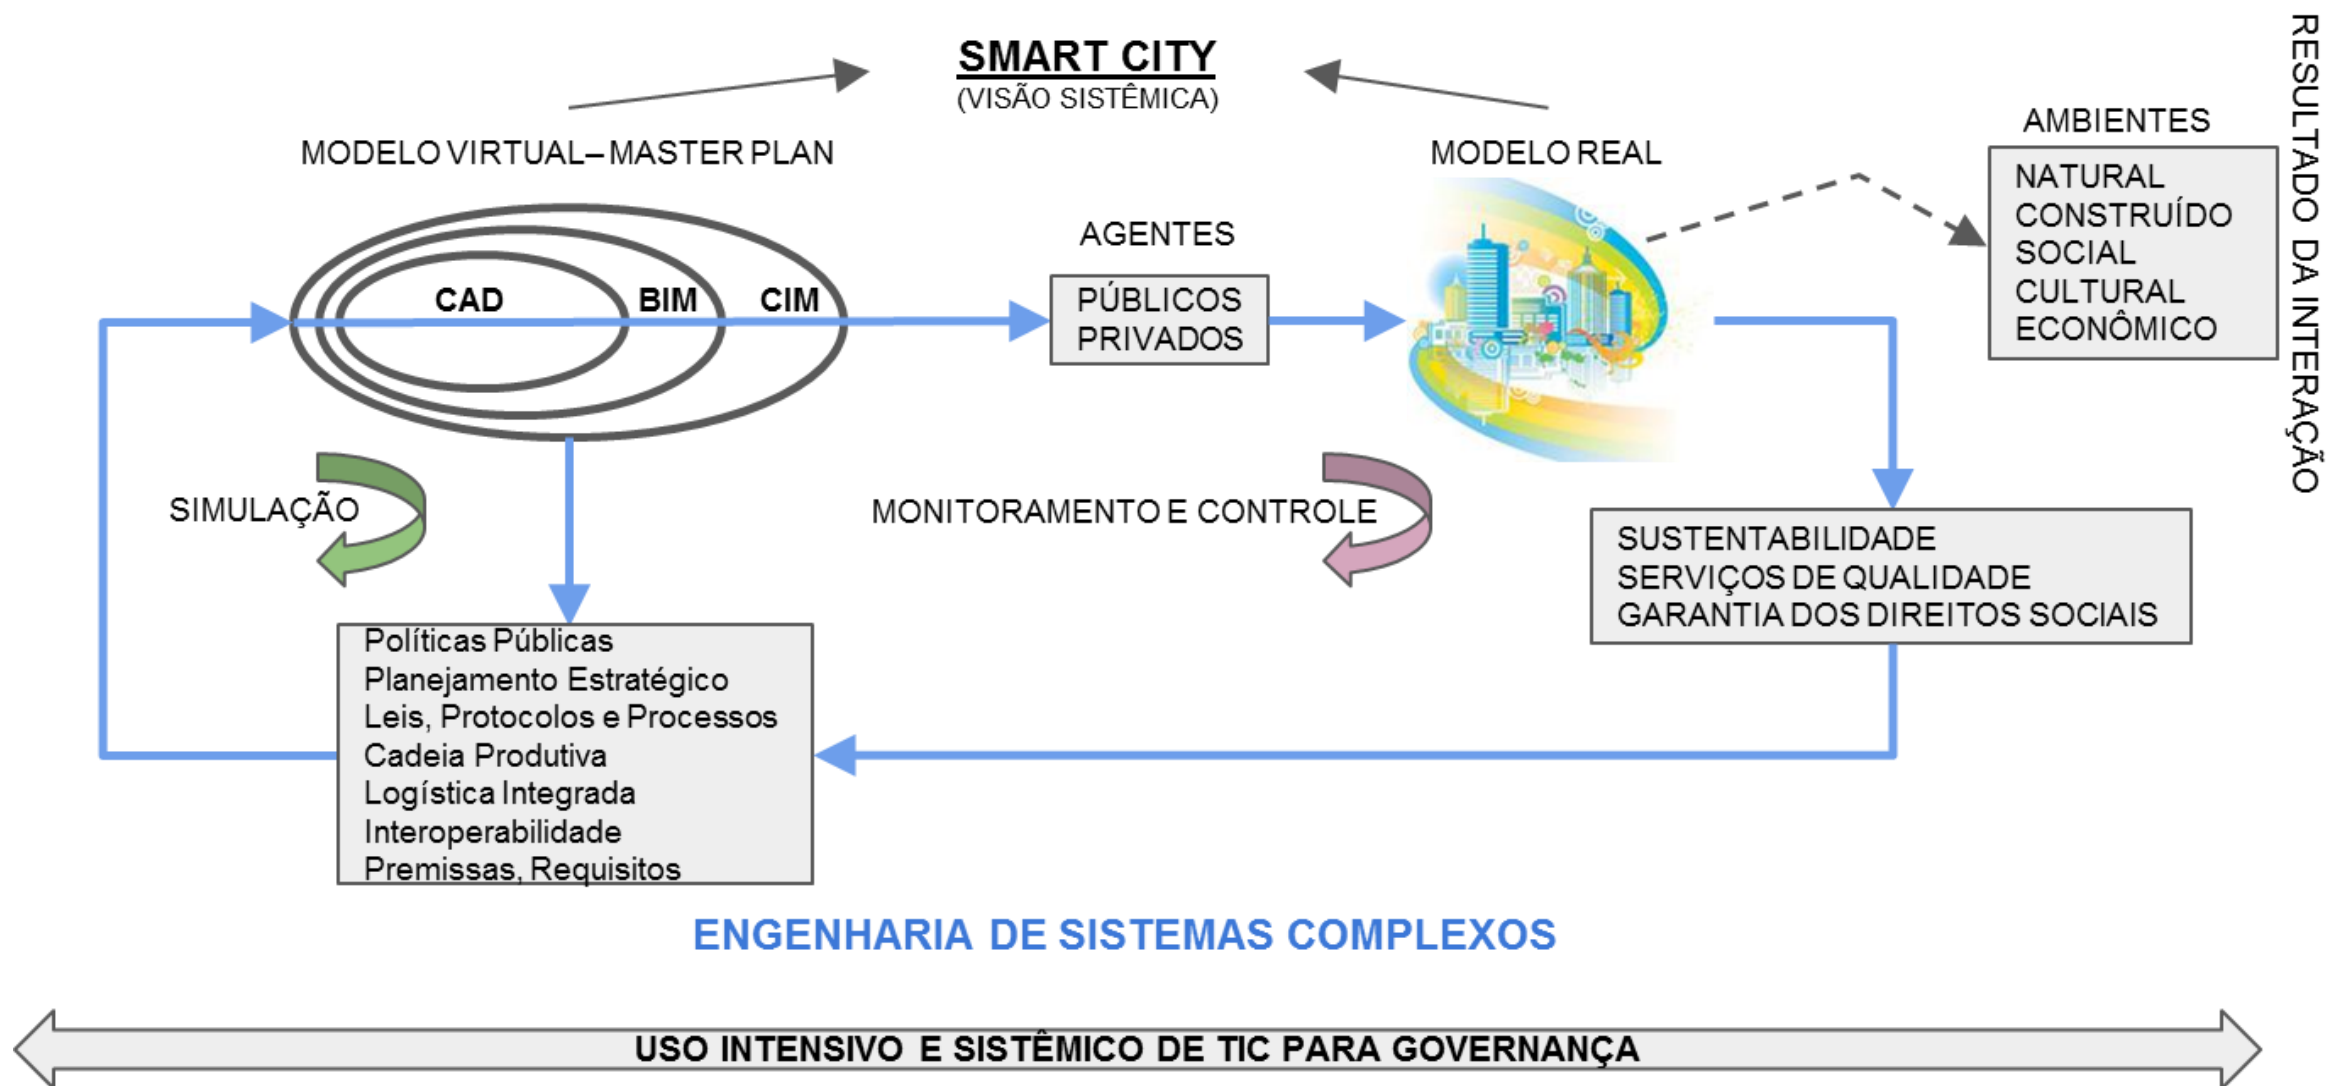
SMART CITY
(VISÃO SISTÊMICA)

RESULTADO DA INTERAÇÃO

MODELO VIRTUAL – MASTER PLAN

MODELO REAL

AMBIENTES

NATURAL
CONSTRUÍDO
SOCIAL
CULTURAL
ECONÔMICO

AGENTES

CAD BIM CIM

PÚBLICOS
PRIVADOS

SIMULAÇÃO

MONITORAMENTO E CONTROLE

SUSTENTABILIDADE
SERVIÇOS DE QUALIDADE
GARANTIA DOS DIREITOS SOCIAIS

Políticas Públicas
Planejamento Estratégico
Leis, Protocolos e Processos
Cadeia Produtiva
Logística Integrada
Interoperabilidade
Premissas, Requisitos

ENGENHARIA DE SISTEMAS COMPLEXOS

USO INTENSIVO E SISTÊMICO DE TIC PARA GOVERNANÇA